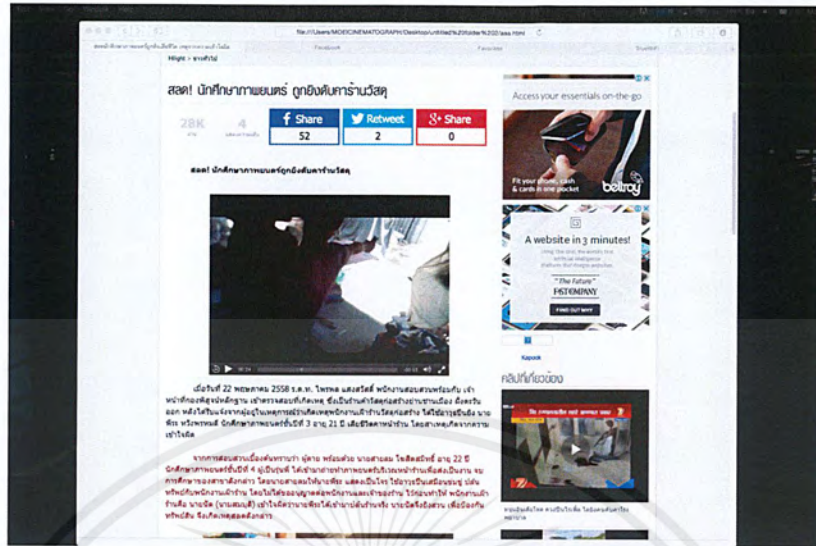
file:///Users/MOEICINEMATOGRAPH/Desktop/untitled%20folder%202/asa.html

Facebook

Favorites

Hlight > ข่าวทั่วไป

สลด! นักศึกษาภาพยนตร์ ถูกยิงดับคาร้านวัสดุ

28K

4

Share 52

Retweet 2

Share 0

สลด! นักศึกษาภาพยนตร์ถูกยิงดับคาร้านวัสดุ

Access your essentials on-the-go

Fit your phone, cash & cards in one pocket

bellroy

A website in 3 minutes!

"The Future"

FASTCOMPANY

FIND OUT WHY

Kapook

คลิปที่เกี่ยวข้อง

เมื่อวันที่ 22 พฤษภาคม 2558 ร.ต.ท. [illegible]

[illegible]